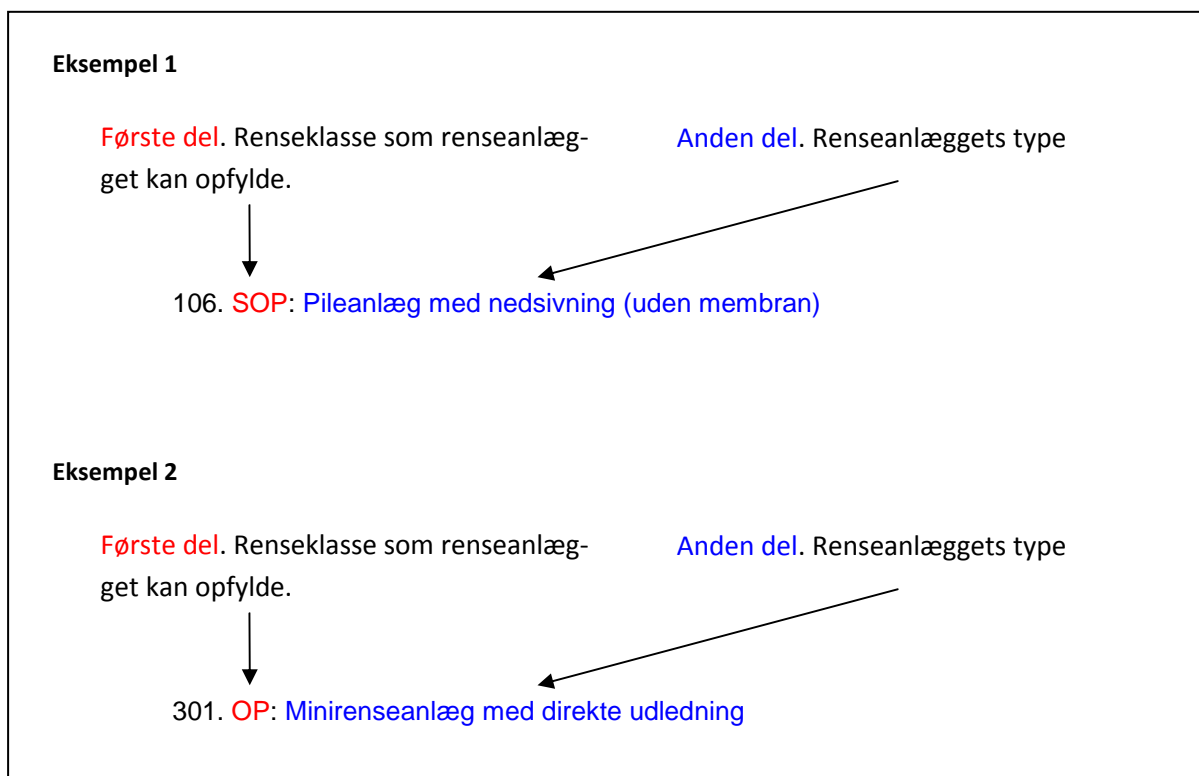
Eksempel 1

Første del. Renseklasse som renseanlægget kan opfylde.

Anden del. Renseanlæggets type

106. SOP: Pileanlæg med nedsivning (uden membran)

Eksempel 2

Første del. Renseklasse som renseanlægget kan opfylde.

Anden del. Renseanlæggets type

301. OP: Minirenseanlæg med direkte udledning